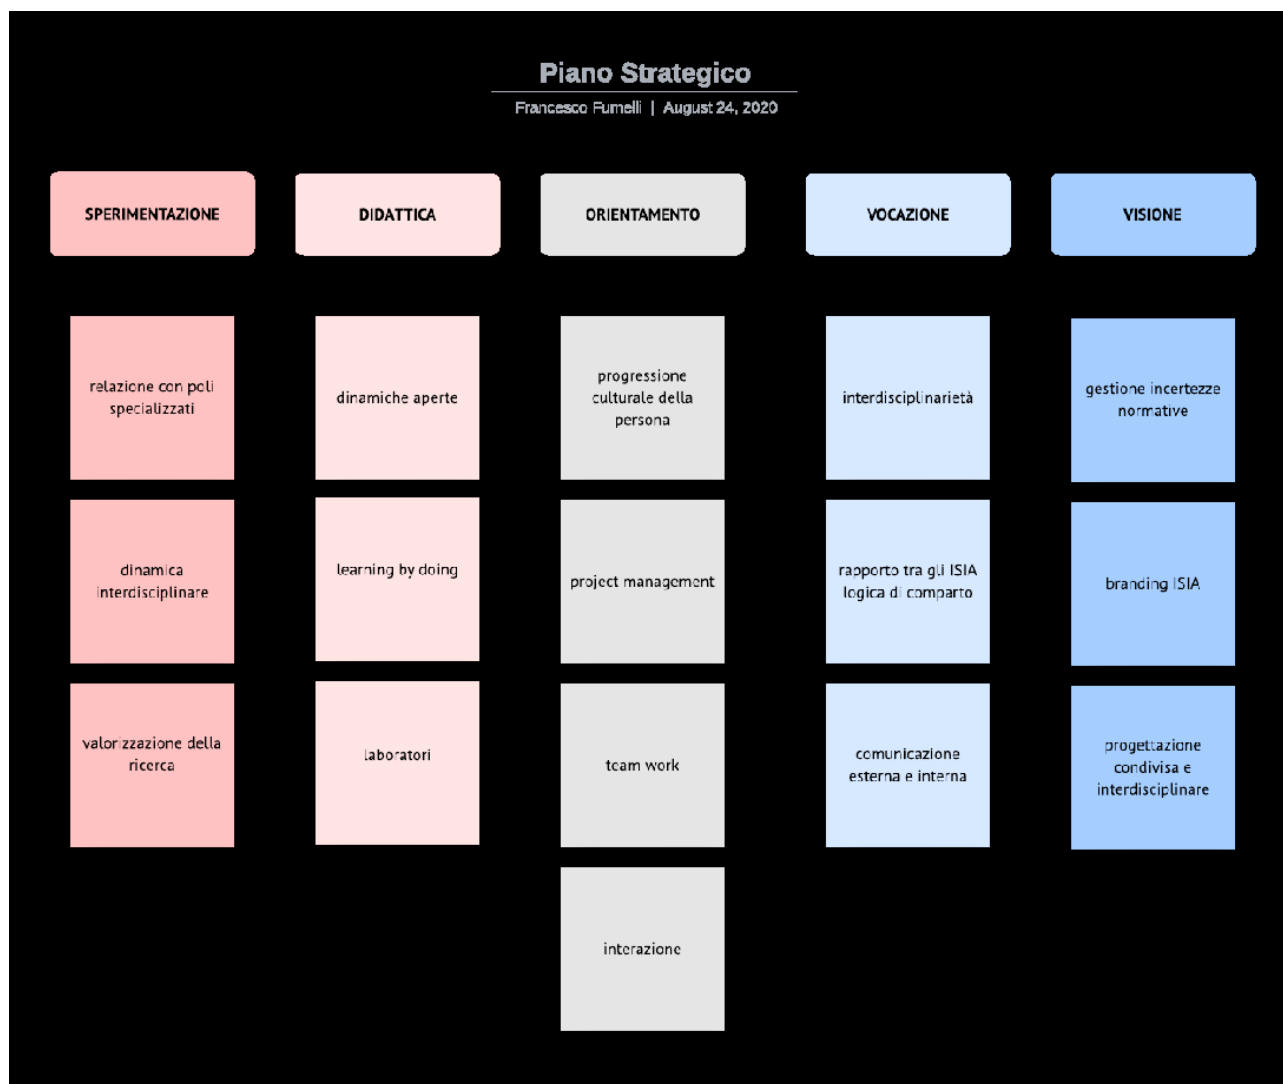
Piano Strategico

Francesco Fumelli | August 24, 2020

SPERIMENTAZIONE

relazione con poli specializzati

dinamica interdisciplinare

valorizzazione della ricerca

DIDATTICA

dinamiche aperte

learning by doing

laboratori

ORIENTAMENTO

progressione culturale della persona

project management

team work

interazione

VOCAZIONE

interdisciplinarietà

rapporto tra gli ISIA logica di comparto

comunicazione esterna e interna

VISIONE

gestione incertezze normative

branding ISIA

progettazione condivisa e interdisciplinare